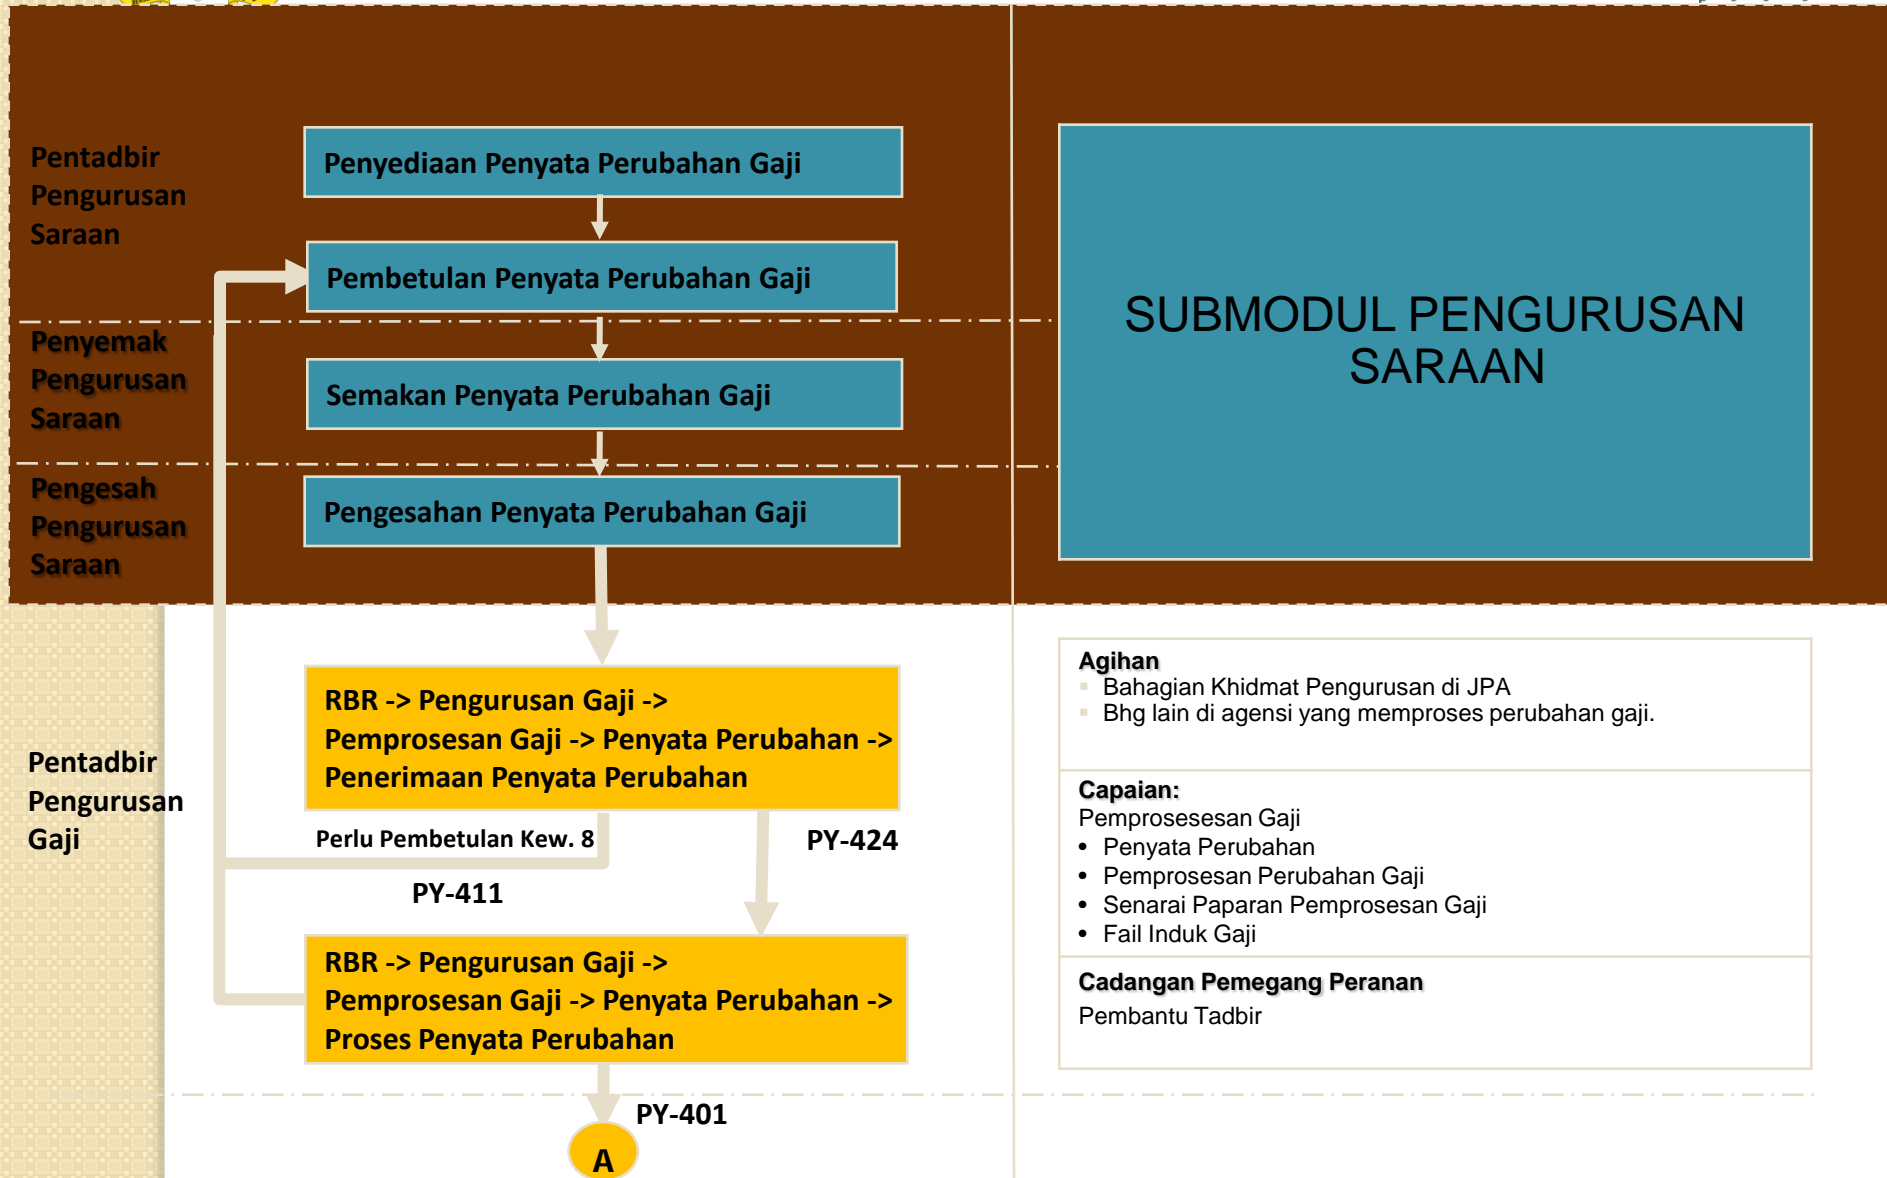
Pentadbir Pengurusan Saraan

Penyediaan Penyata Perubahan Gaji

Pembetulan Penyata Perubahan Gaji

Penyemak Pengurusan Saraan

Semakan Penyata Perubahan Gaji

Pengesah Pengurusan Saraan

Pengesahan Penyata Perubahan Gaji

SUBMODUL PENGURUSAN SARAAN

Pentadbir Pengurusan Gaji

RBR -> Pengurusan Gaji -> Pemprosesan Gaji -> Penyata Perubahan -> Penerimaan Penyata Perubahan

Perlu Pembetulan Kew. 8

PY-424

PY-411

RBR -> Pengurusan Gaji -> Pemprosesan Gaji -> Penyata Perubahan -> Proses Penyata Perubahan

PY-401

A

Agihan
Bahagian Khidmat Pengurusan di JPA
Bhg lain di agensi yang memproses perubahan gaji.

Capaian:
Pemprosesesan Gaji
• Penyata Perubahan
• Pemprosesan Perubahan Gaji
• Senarai Paparan Pemprosesan Gaji
• Fail Induk Gaji

Cadangan Pemegang Peranan
Pembantu Tadbir